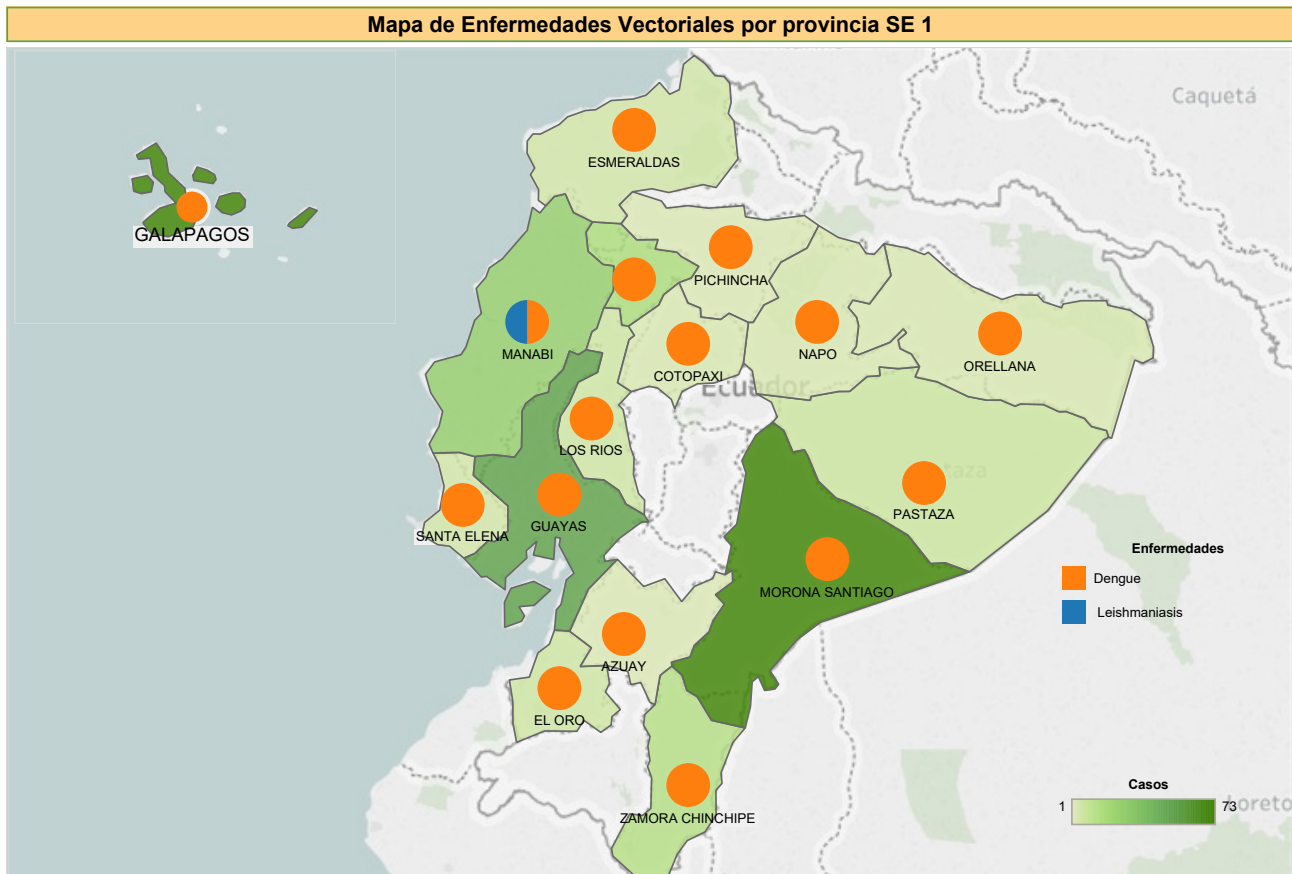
Mapa de Enfermedades Vectoriales por provincia SE 1

Caquetá

ESMERALDAS

GALAPAGOS

PICHINCHA

MANABI

NAPO

ORELLANA

COTOPAXI

Ecuador

LOS RIOS

taza

PASTAZA

GUAYAS

SANTA ELENA

MORONA SANTIAGO

AZUAY

EL ORO

ZAMORA CHINCHIPE

Enfermedades

Dengue

Leishmaniasis

Casos

1

73

oreto